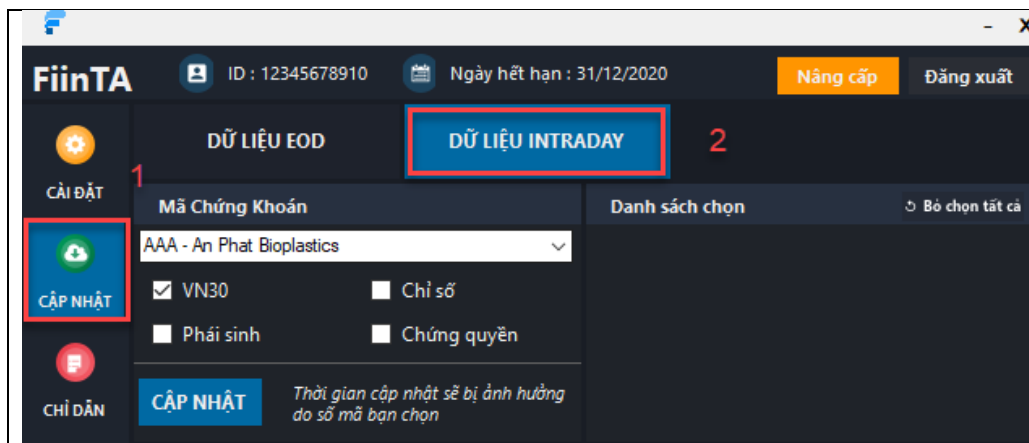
- X

FiinTA

ID : 12345678910

Ngày hết hạn : 31/12/2020

Nâng cấp

Đăng xuất

CÀI ĐẶT

1

CẬP NHẬT

CHỈ DẪN

DỮ LIỆU EOD

DỮ LIỆU INTRADAY

2

Mã Chứng Khoán

AAA - An Phat Bioplastics

VN30

Chỉ số

Phái sinh

Chứng quyền

CẬP NHẬT

Thời gian cập nhật sẽ bị ảnh hưởng do số mã bạn chọn

Danh sách chọn

Bỏ chọn tất cả